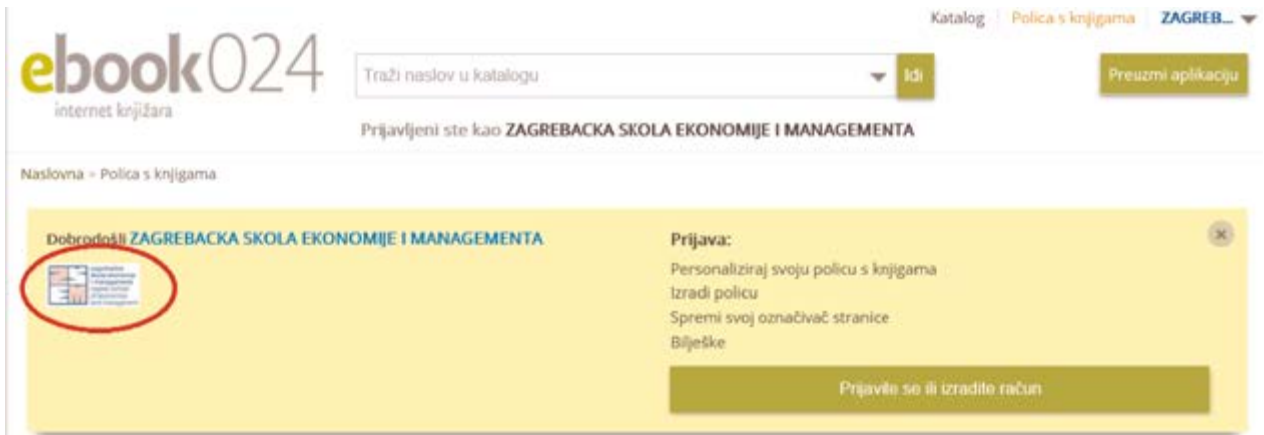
Katalog | Polica s knjigama | ZAGREB...

ebook024
internet knjižara

Traži naslov u katalogu

Idi

Preuzmi aplikaciju

Prijavljeni ste kao ZAGREBACKA SKOLA EKONOMIJE I MANAGEMENTA

Naslovna › Polica s knjigama

Dobrodošli ZAGREBACKA SKOLA EKONOMIJE I MANAGEMENTA

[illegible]

Prijava:

Personaliziraj svoju policu s knjigama

Izradi policu

Spremi svoj označivač stranice

Bilješke

Prijavite se ili izradite račun